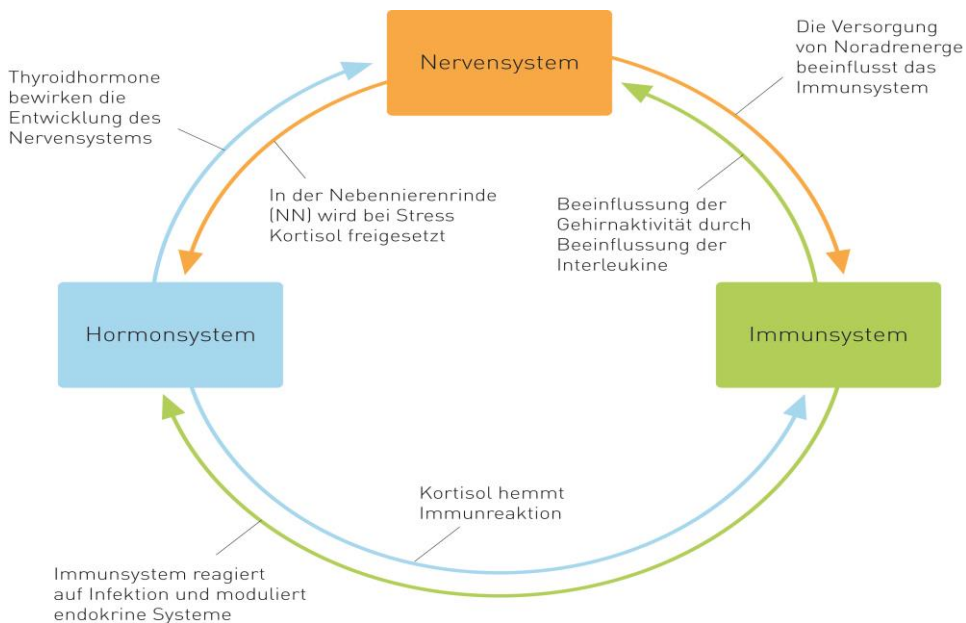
Nervensystem

Die Versorgung von Noradrenerge beeinflusst das Immunsystem

Thyroidhormone bewirken die Entwicklung des Nervensystems

In der Nebennierenrinde (NN) wird bei Stress Kortisol freigesetzt

Beeinflussung der Gehirnaktivität durch Beeinflussung der Interleukine

Hormonsystem

Immunsystem

Kortisol hemmt Immunreaktion

Immunsystem reagiert auf Infektion und moduliert endokrine Systeme